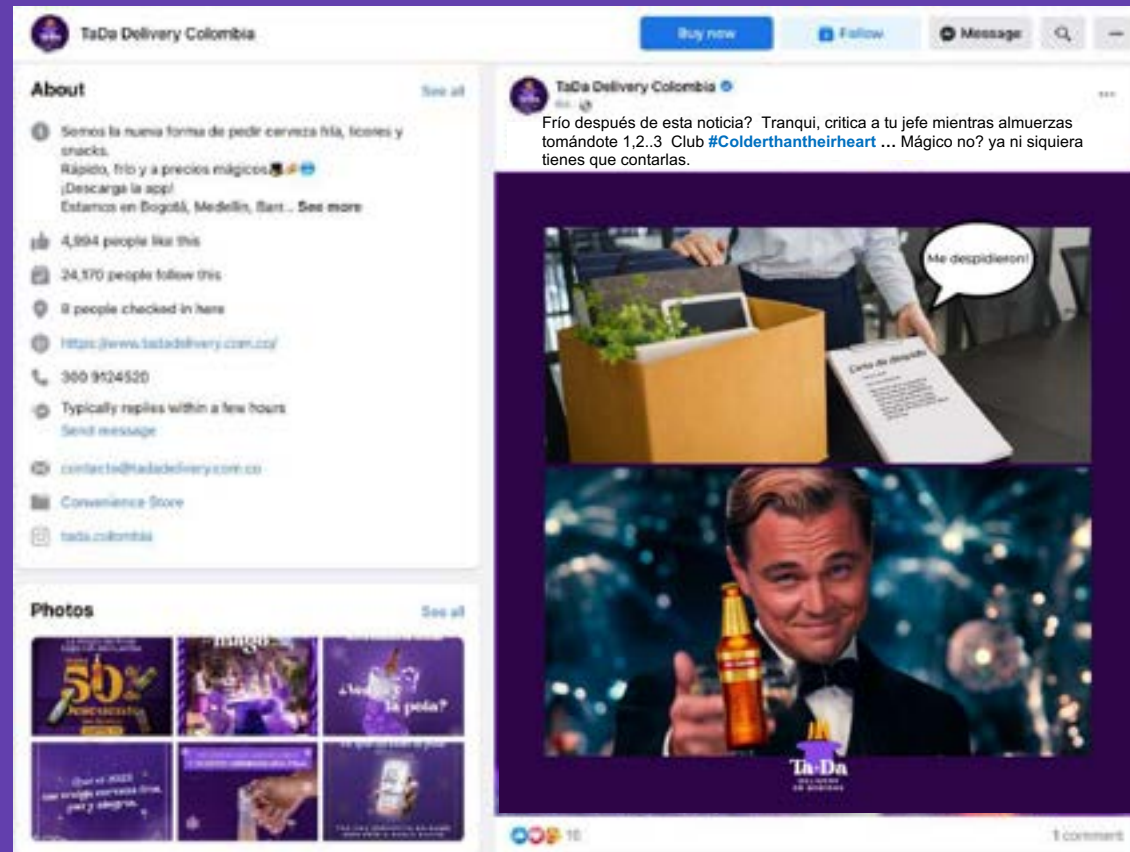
TaDa Delivery Colombia

Buy now

Follow

Message

About

See all

Somos la nueva forma de pedir cerveza fría, licores y snacks.
Rápido, frío y a precios mágicos
¡Descarga la app!
Estamos en Bogotá, Medellín, Barr... See more

4,994 people like this

24,170 people follow this

9 people checked in here

https://www.tadadelivery.com.co/

300 9124520

Typically replies within a few hours
Send message

contacto@tadadelivery.com.co

Convenience Store

tada.colombia

Photos

See all

50%

magia

¿Vos y la pola?

TaDa Delivery Colombia

Frío después de esta noticia? Tranqui, critica a tu jefe mientras almuerzas tomándote 1,2..3 Club #Colderthantheirheart ... Mágico no? ya ni siquiera tienes que contarlas.

Me despidieron!

Carta de despido

Ta-Da

10

1 comment